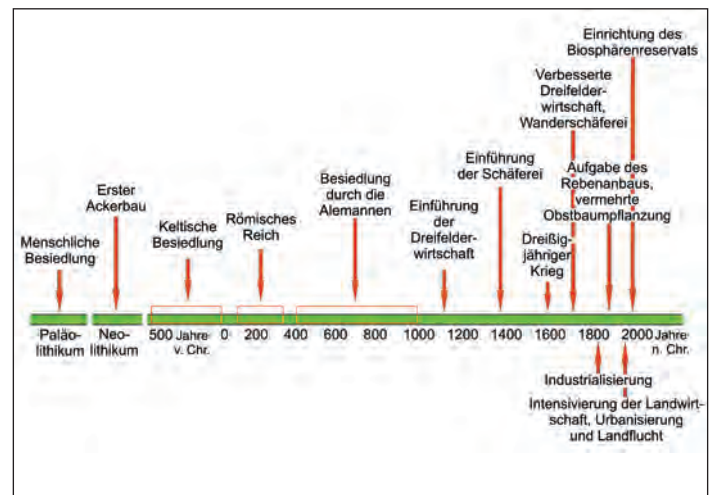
Einrichtung des Biosphärenreservats

Verbesserte Dreifelderwirtschaft, Wanderschäferei

Einführung der Schäferei

Aufgabe des Rebenanbaus, vermehrte Obstbaumpflanzung

Besiedlung durch die Alemannen

Einführung der Dreifelderwirtschaft

Dreißigjähriger Krieg

Erster Ackerbau

Römisches Reich

Keltische Besiedlung

Menschliche Besiedlung

Paläolithikum

Neolithikum

500 Jahre v. Chr.

0

200

400

600

800

1000

1200

1400

1600

1800

2000 Jahre n. Chr.

Industrialisierung

Intensivierung der Landwirtschaft, Urbanisierung und Landflucht